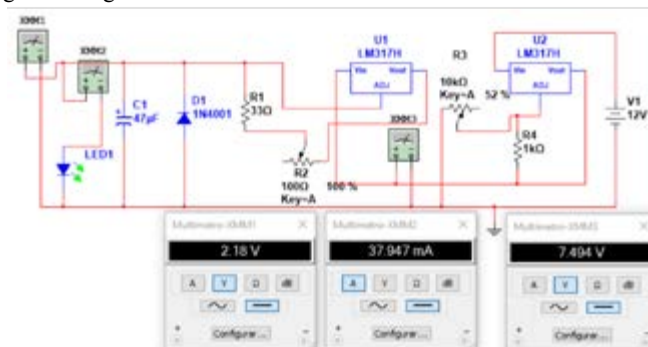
XMM1
XMM2
C1
47µF
LED1
D1
1N4001
R1
33Ω
U1
LM317H
Vin Vout
ADJ
R2
100Ω
Key=A
100 %
XMM3
R3
10kΩ
Key=A
52 %
U2
LM317H
Vin Vout
ADJ
R4
1kΩ
V1
12V

Multímetro-XMM1
2.18 V
A V Ω dB
Configurar...

Multímetro-XMM2
37.947 mA
A V Ω dB
Configurar...

Multímetro-XMM3
7.494 V
A V Ω dB
Configurar...